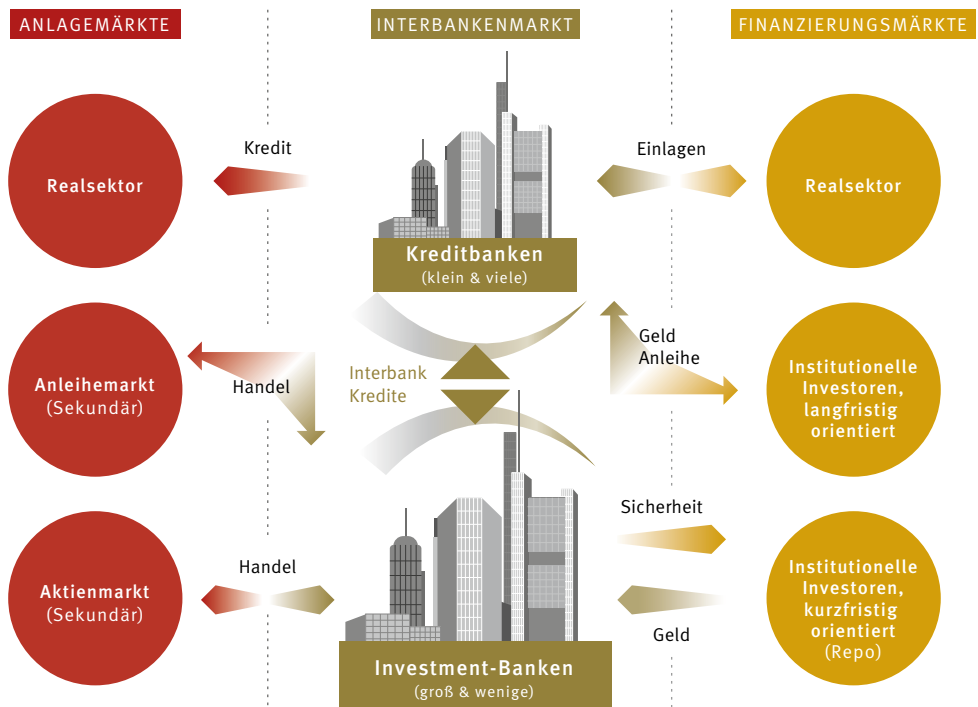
ANLAGEMÄRKTE

INTERBANKENMARKT

FINANZIERUNGSMÄRKTE

Realsektor

Kredit

Kreditbanken
(klein & viele)

Einlagen

Realsektor

Anleihemarkt
(Sekundär)

Handel

Interbank
Kredite

Geld
Anleihe

Institutionelle
Investoren,
langfristig
orientiert

Sicherheit

Aktienmarkt
(Sekundär)

Handel

Investment-Banken
(groß & wenige)

Geld

Institutionelle
Investoren,
kurzfristig
orientiert
(Repo)